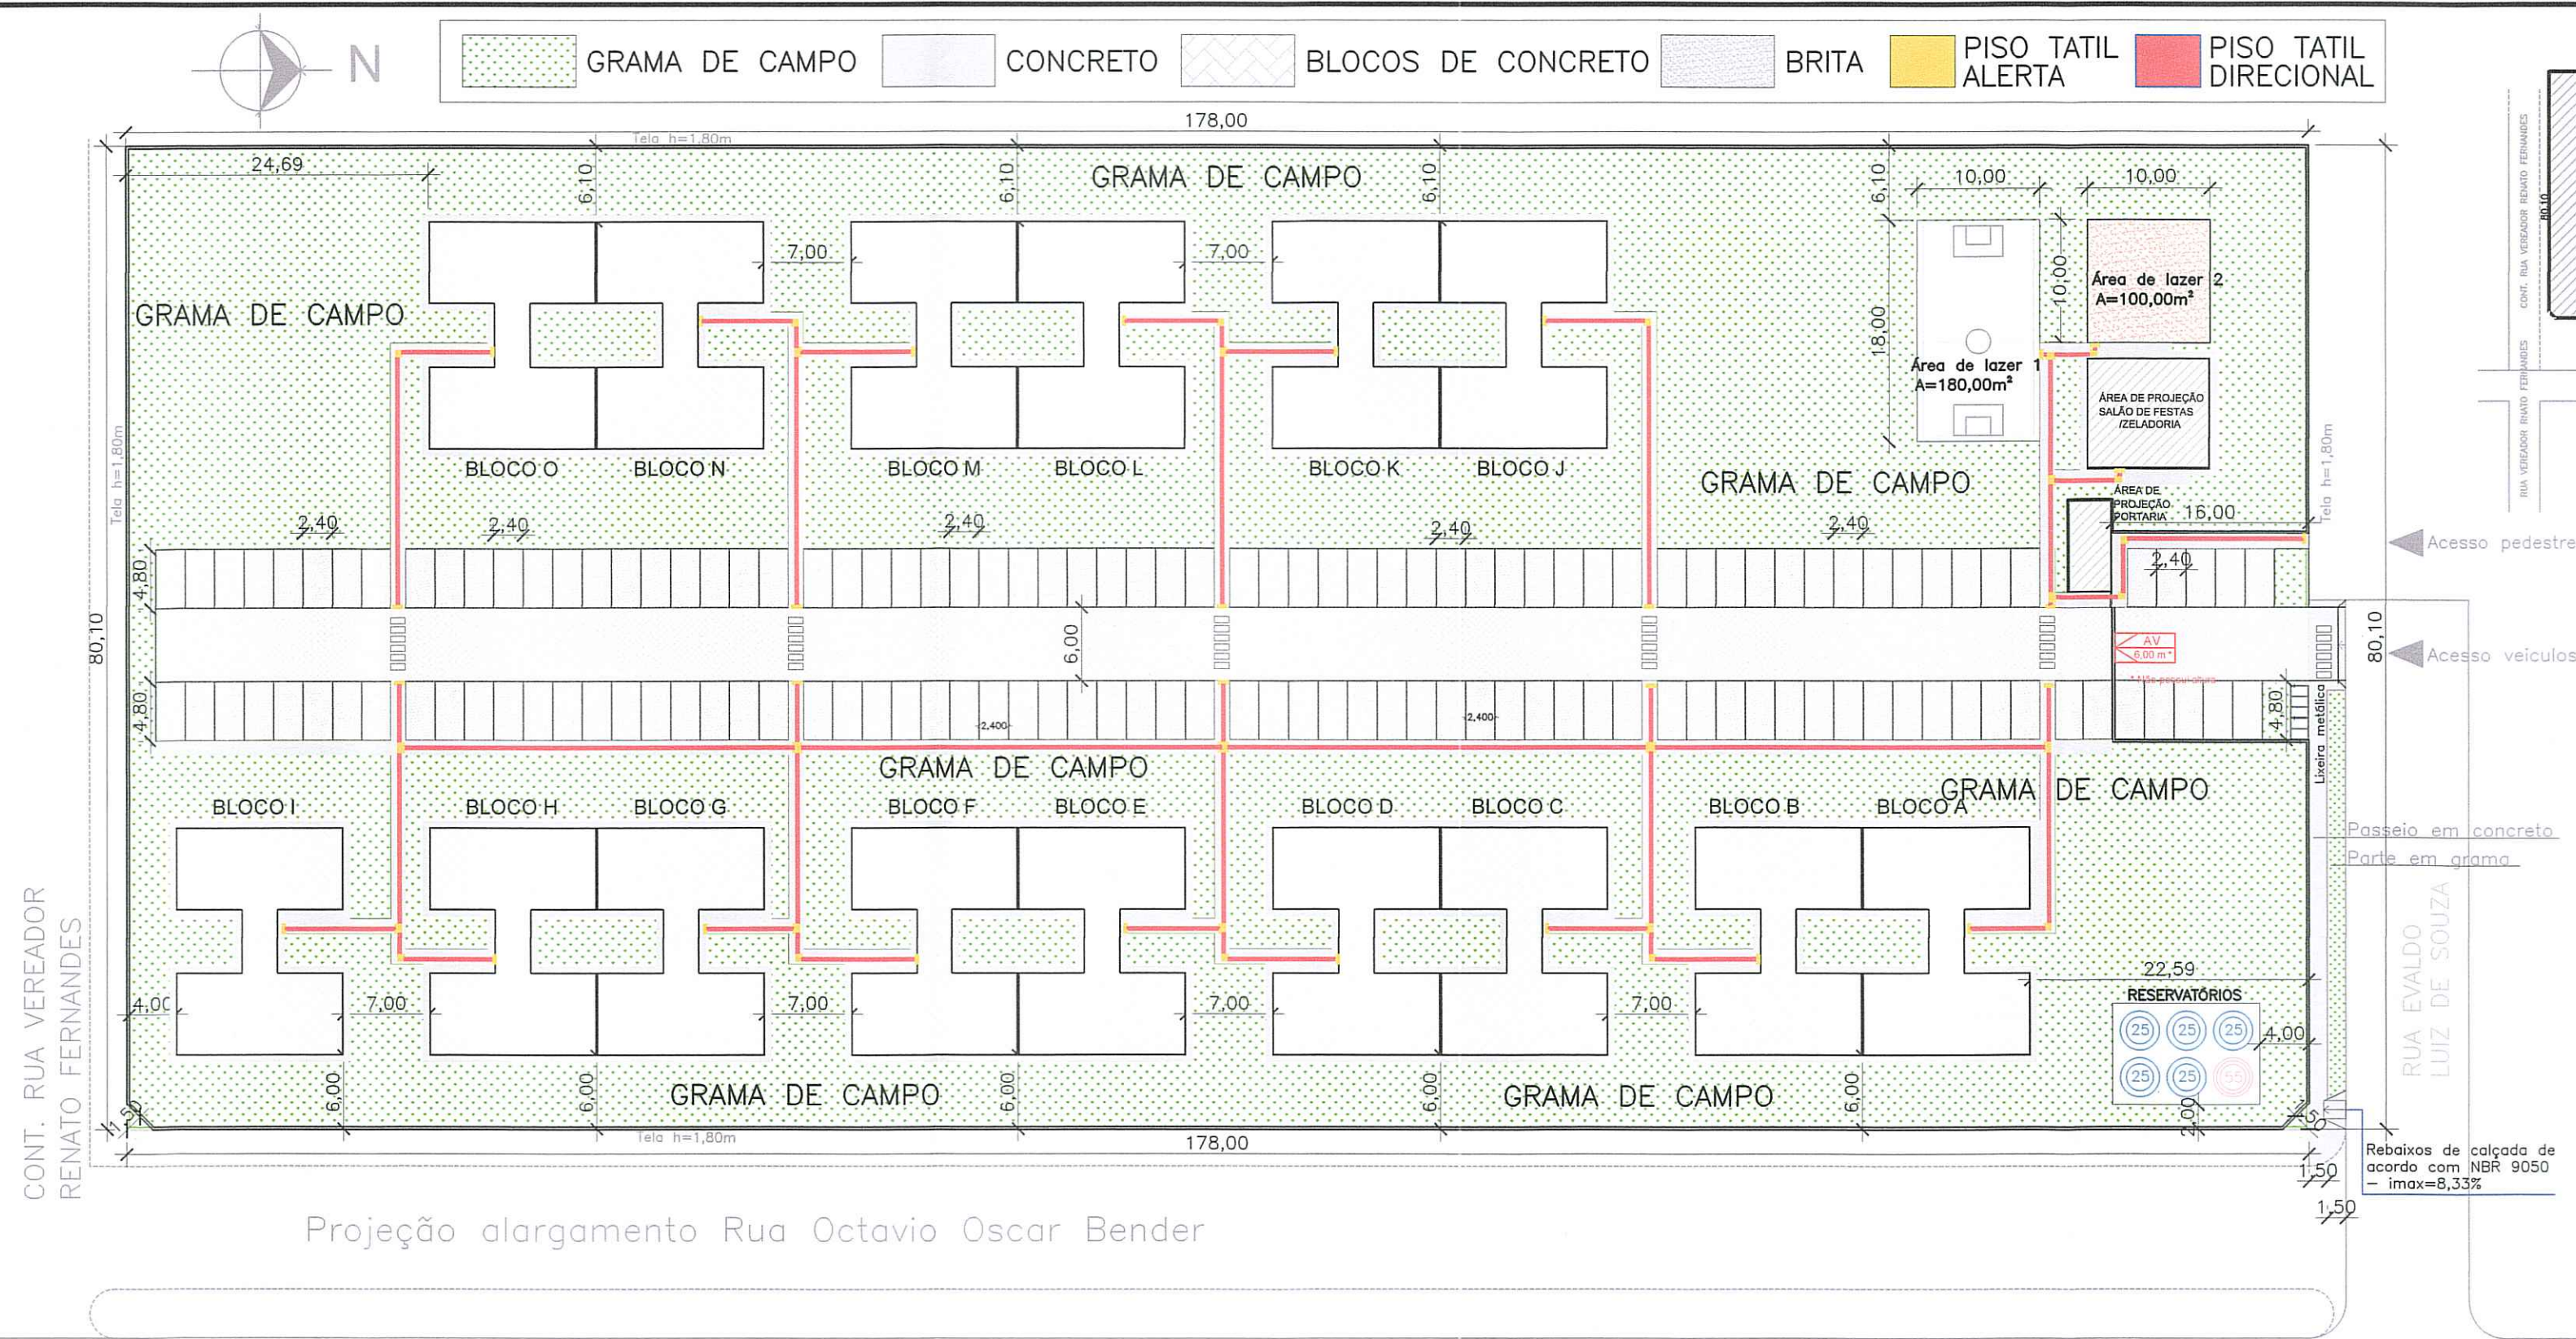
N

GRAMA DE CAMPO
CONCRETO
BLOCOS DE CONCRETO
BRITA
PISO TATIL ALERTA
PISO TATIL DIRECIONAL

178,00
Tela h=1,80m
24,69
6,10
6,10
6,10
6,10
GRAMA DE CAMPO
10,00
10,00
7,00
7,00
GRAMA DE CAMPO
10,00
Área de lazer 2 A=100,00m²
18,00
Área de lazer 1 A=180,00m²
ÁREA DE PROJEÇÃO SALÃO DE FESTAS /ZELADORIA
BLOCO O
BLOCO N
BLOCO M
BLOCO L
BLOCO K
BLOCO J
GRAMA DE CAMPO
Tela h=1,80m
Tela h=1,80m
ÁREA DE PROJEÇÃO PORTARIA
16,00
2,40
2,40
2,40
2,40
2,40
2,40
Acesso pedestre
4,80
80,10
6,00
AV
80,10
Acesso veiculos
4,80
2,400
2,400
4,80
Lixeira metálica
GRAMA DE CAMPO
GRAMA DE CAMPO
BLOCO I
BLOCO H
BLOCO G
BLOCO F
BLOCO E
BLOCO D
BLOCO C
BLOCO B
BLOCO A
Passeio em concreto
Parte em grama
22,59
RESERVATÓRIOS
4,00
7,00
7,00
7,00
7,00
4,00
25
25
25
25
25
55
CONT. RUA VEREADOR RENATO FERNANDES
RUA EVALDO LUIZ DE SOUZA
6,00
6,00
6,00
6,00
6,00
GRAMA DE CAMPO
GRAMA DE CAMPO
1,50
Tela h=1,80m
2,00
1,50
178,00
Rebaixos de calçada de acordo com NBR 9050 – imax=8,33%
1,50
1,50
Projeção alargamento Rua Octavio Oscar Bender
CONT. RUA VEREADOR RENATO FERNANDES
RUA VEREADOR RNATO FERNANDES